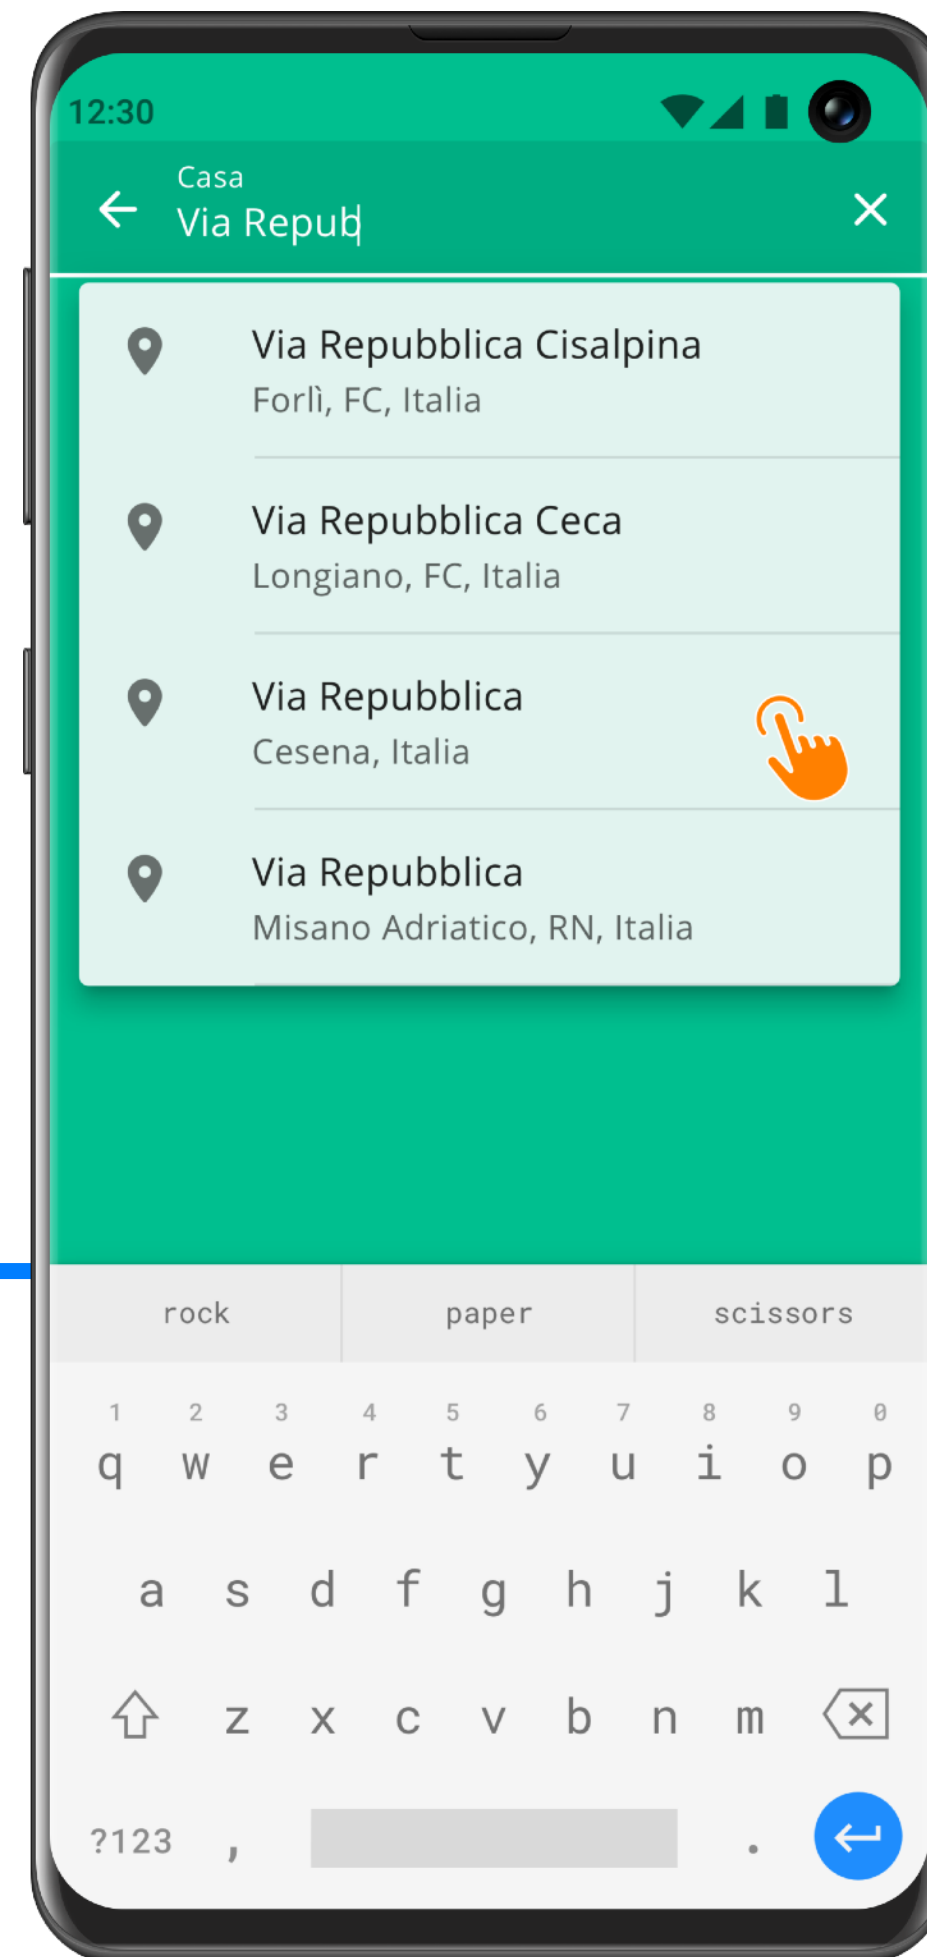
12:30

Casa
Via Repub

Via Repubblica Cisalpina
Forlì, FC, Italia

Via Repubblica Ceca
Longiano, FC, Italia

Via Repubblica
Cesena, Italia

Via Repubblica
Misano Adriatico, RN, Italia

rock paper scissors

1 2 3 4 5 6 7 8 9 0
q w e r t y u i o p
a s d f g h j k l
z x c v b n m
?123 , .